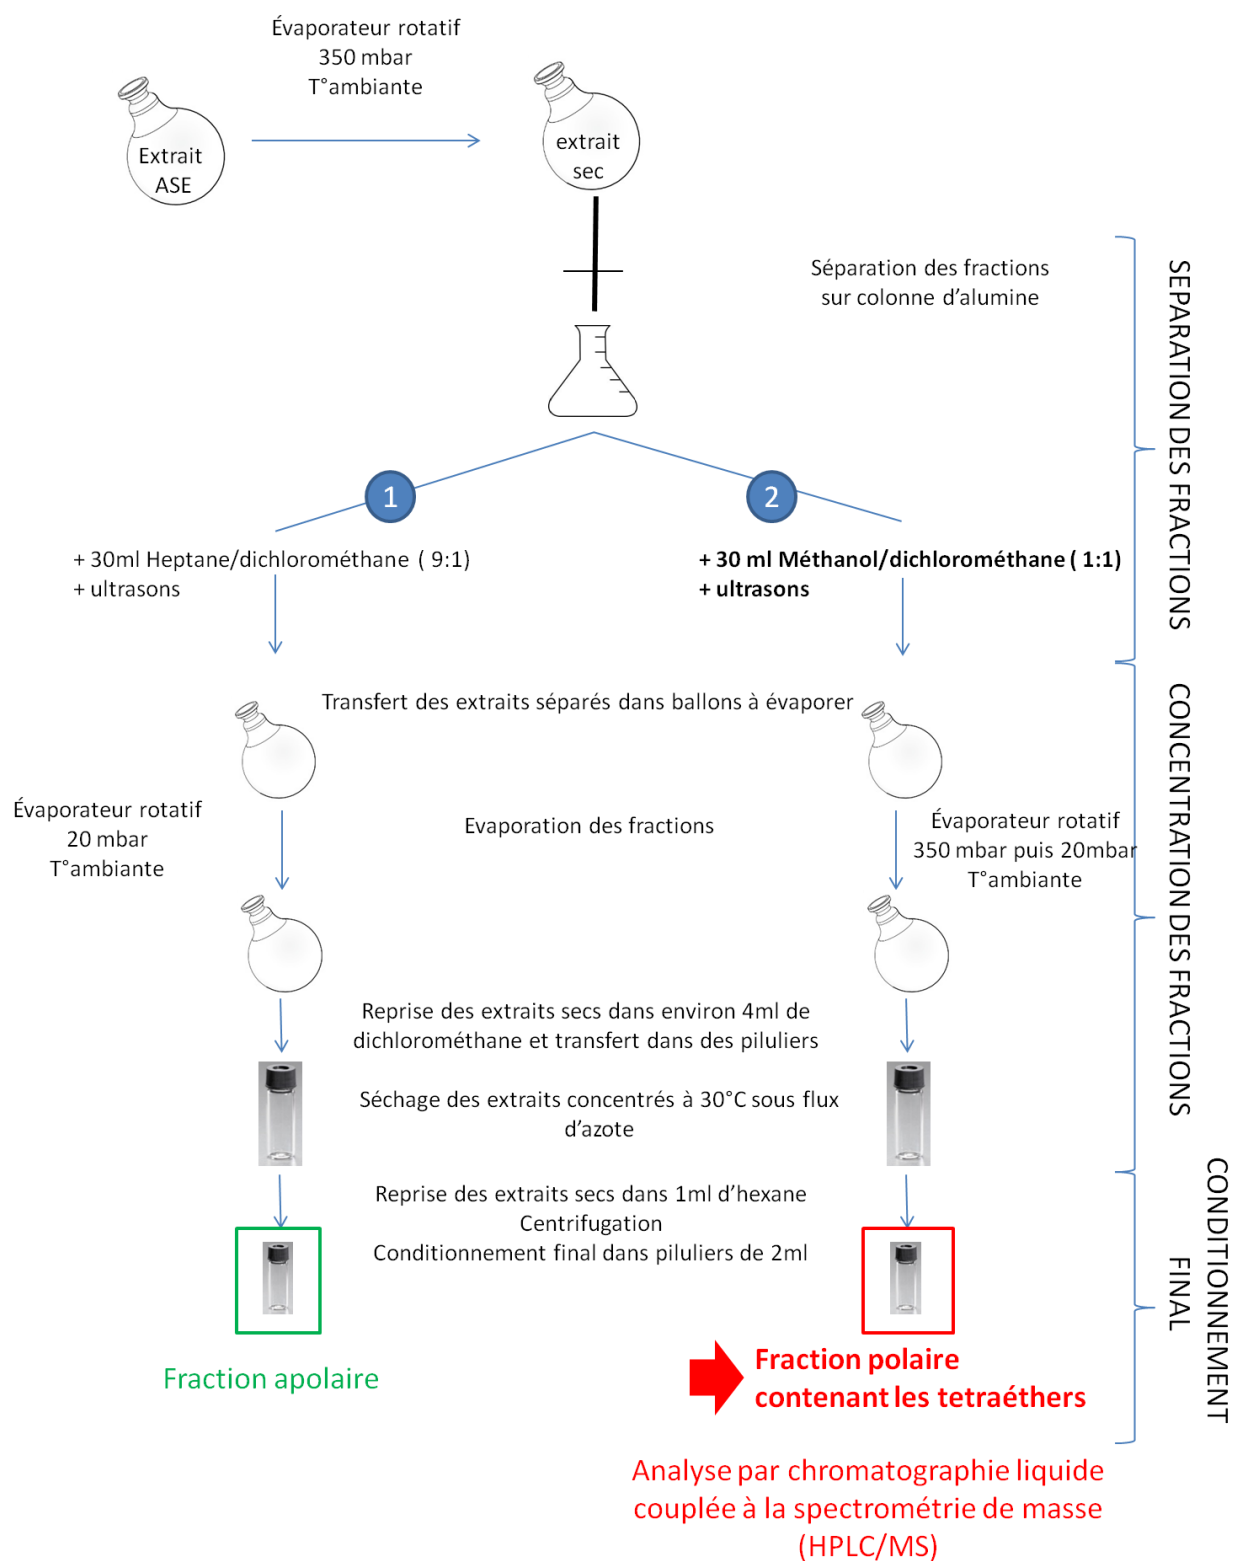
Évaporateur rotatif
350 mbar
T°ambiante

Extrait ASE

extrait sec

Séparation des fractions sur colonne d'alumine

SEPARATION DES FRACTIONS

1

2

+ 30ml Heptane/dichlorométhane ( 9:1)
+ ultrasons

**+ 30 ml Méthanol/dichlorométhane ( 1:1)**
**+ ultrasons**

Transfert des extraits séparés dans ballons à évaporer

Évaporateur rotatif
20 mbar
T°ambiante

Evaporation des fractions

Évaporateur rotatif
350 mbar puis 20mbar
T°ambiante

CONCENTRATION DES FRACTIONS

Reprise des extraits secs dans environ 4ml de dichlorométhane et transfert dans des piluliers

Séchage des extraits concentrés à 30°C sous flux d'azote

Reprise des extraits secs dans 1ml d'hexane
Centrifugation
Conditionnement final dans piluliers de 2ml

CONDITIONNEMENT FINAL

Fraction apolaire

**Fraction polaire contenant les tetraéthers**

Analyse par chromatographie liquide couplée à la spectrométrie de masse (HPLC/MS)